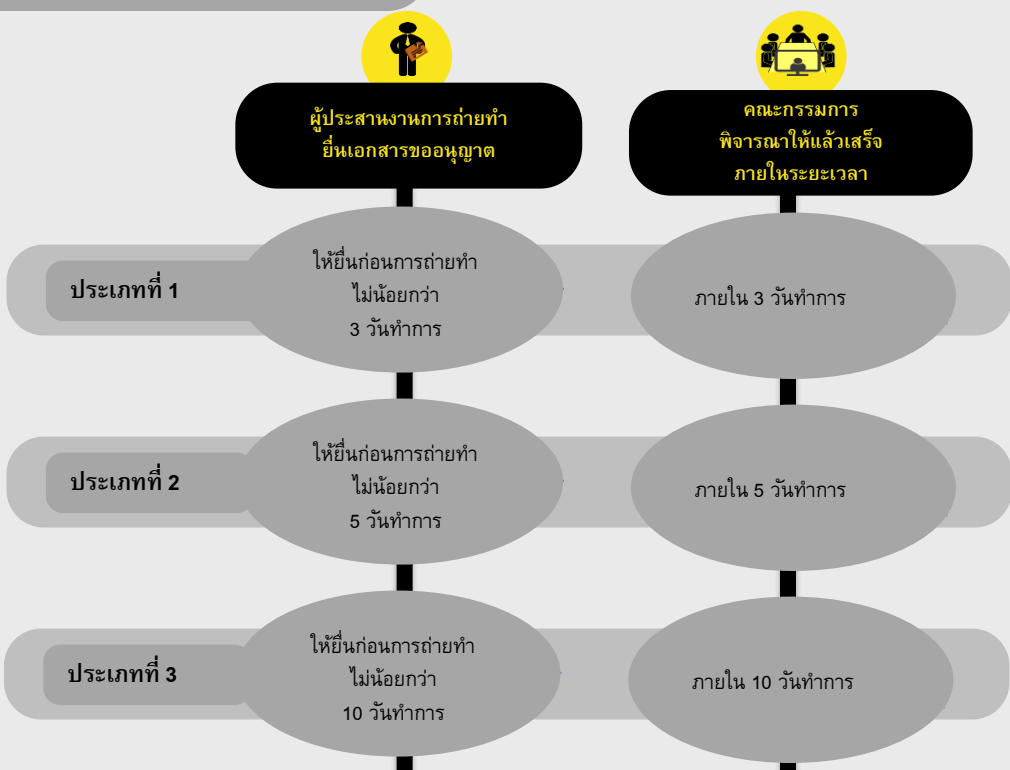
ผู้ประสานงานการถ่ายทำ
ยื่นเอกสารขออนุญาต

คณะกรรมการ
พิจารณาให้แล้วเสร็จ
ภายในระยะเวลา

ประเภทที่ 1

ให้ยื่นก่อนการถ่ายทำ
ไม่น้อยกว่า
3 วันทำการ

ภายใน 3 วันทำการ

ประเภทที่ 2

ให้ยื่นก่อนการถ่ายทำ
ไม่น้อยกว่า
5 วันทำการ

ภายใน 5 วันทำการ

ประเภทที่ 3

ให้ยื่นก่อนการถ่ายทำ
ไม่น้อยกว่า
10 วันทำการ

ภายใน 10 วันทำการ